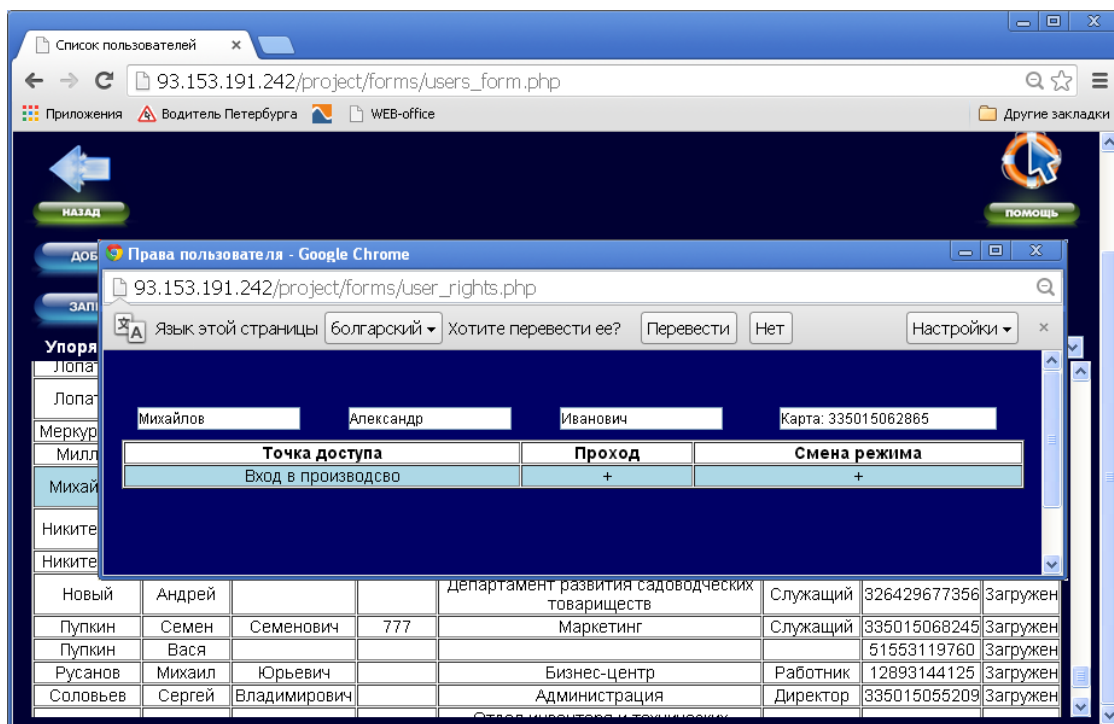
Список пользователей ×

93.153.191.242/project/forms/users_form.php

Приложения Водитель Петербурга WEB-office Другие закладки

НАЗАД

ПОМОЩЬ

ДОБ

ЗАП

Упоря

Права пользователя - Google Chrome

93.153.191.242/project/forms/user_rights.php

Язык этой страницы болгарский Хотите перевести ее? Перевести Нет Настройки ×

Михайлов Александр Иванович Карта: 335015062865

| Точка доступа | Проход | Смена режима |
|---|---|---|
| Вход в производсво | + | + |

Лопат
Лопат
Меркур
Милл
Михай
Никите
Никите

| Новый | Андрей | | | Департамент развития садоводческих товариществ | Служащий | 326429677356 | Загружен |
|---|---|---|---|---|---|---|---|
| Пупкин | Семен | Семенович | 777 | Маркетинг | Служащий | 335015068245 | Загружен |
| Пупкин | Вася | | | | | 51553119760 | Загружен |
| Русанов | Михаил | Юрьевич | | Бизнес-центр | Работник | 12893144125 | Загружен |
| Соловьев | Сергей | Владимирович | | Администрация | Директор | 335015055209 | Загружен |